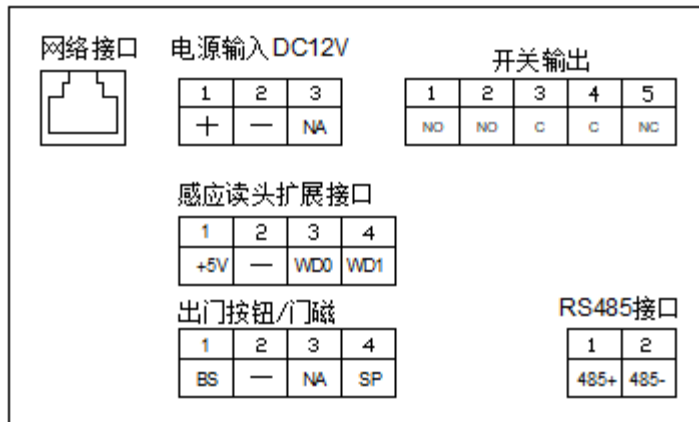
网络接口

电源输入 DC12V

| 1 | 2 | 3 |
|---|---|---|
| + | — | NA |

开关输出

| 1 | 2 | 3 | 4 | 5 |
|---|---|---|---|---|
| NO | NO | C | C | NC |

感应读头扩展接口

| 1 | 2 | 3 | 4 |
|---|---|---|---|
| +5V | — | WD0 | WD1 |

出门按钮/门磁

| 1 | 2 | 3 | 4 |
|---|---|---|---|
| BS | — | NA | SP |

RS485接口

| 1 | 2 |
|---|---|
| 485+ | 485- |